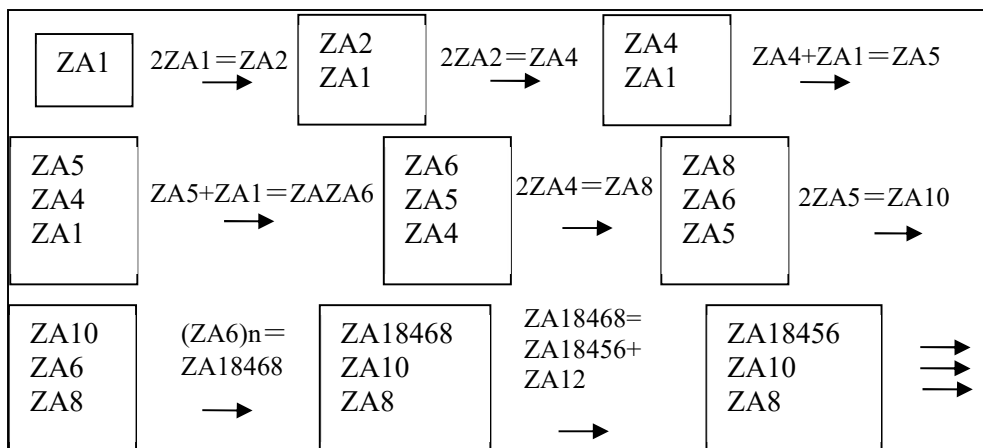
ZA1

2ZA1＝ZA2

ZA2
ZA1

2ZA2＝ZA4

ZA4
ZA1

ZA4+ZA1＝ZA5

ZA5
ZA4
ZA1

ZA5+ZA1＝ZAZA6

ZA6
ZA5
ZA4

2ZA4＝ZA8

ZA8
ZA6
ZA5

2ZA5＝ZA10

ZA10
ZA6
ZA8

(ZA6)n＝ZA18468

ZA18468
ZA10
ZA8

ZA18468= ZA18456+ ZA12

ZA18456
ZA10
ZA8